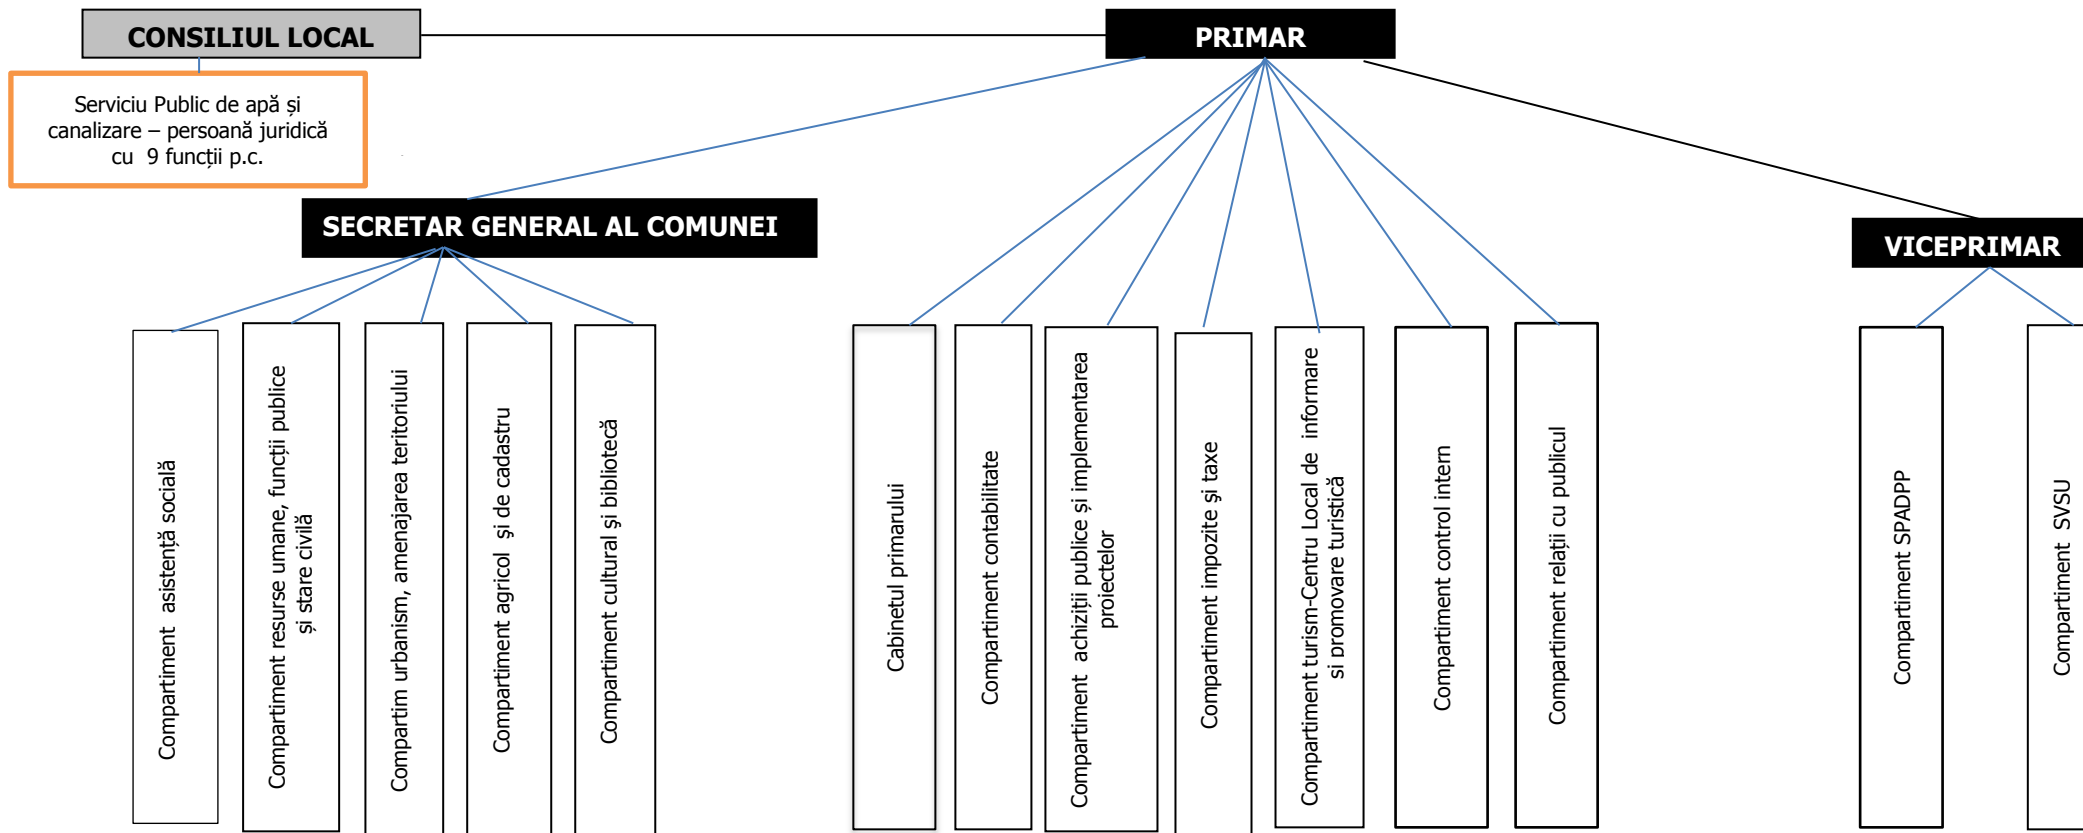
CONSILIUL LOCAL

PRIMAR

Serviciu Public de apă și canalizare – persoană juridică cu 9 funcții p.c.

SECRETAR GENERAL AL COMUNEI

VICEPRIMAR

Compartiment asistență socială

Compartiment resurse umane, funcții publice și stare civilă

Compartim urbanism, amenajarea teritoriului

Compartiment agricol și de cadastru

Compartiment cultural și bibliotecă

Cabinetul primarului

Compartiment contabilitate

Compartiment achiziții publice și implementarea proiectelor

Compartiment impozite și taxe

Compartiment turism-Centru Local de informare și promovare turistică

Compartiment control intern

Compartiment relații cu publicul

Compartiment SPADPP

Compartiment SVSU